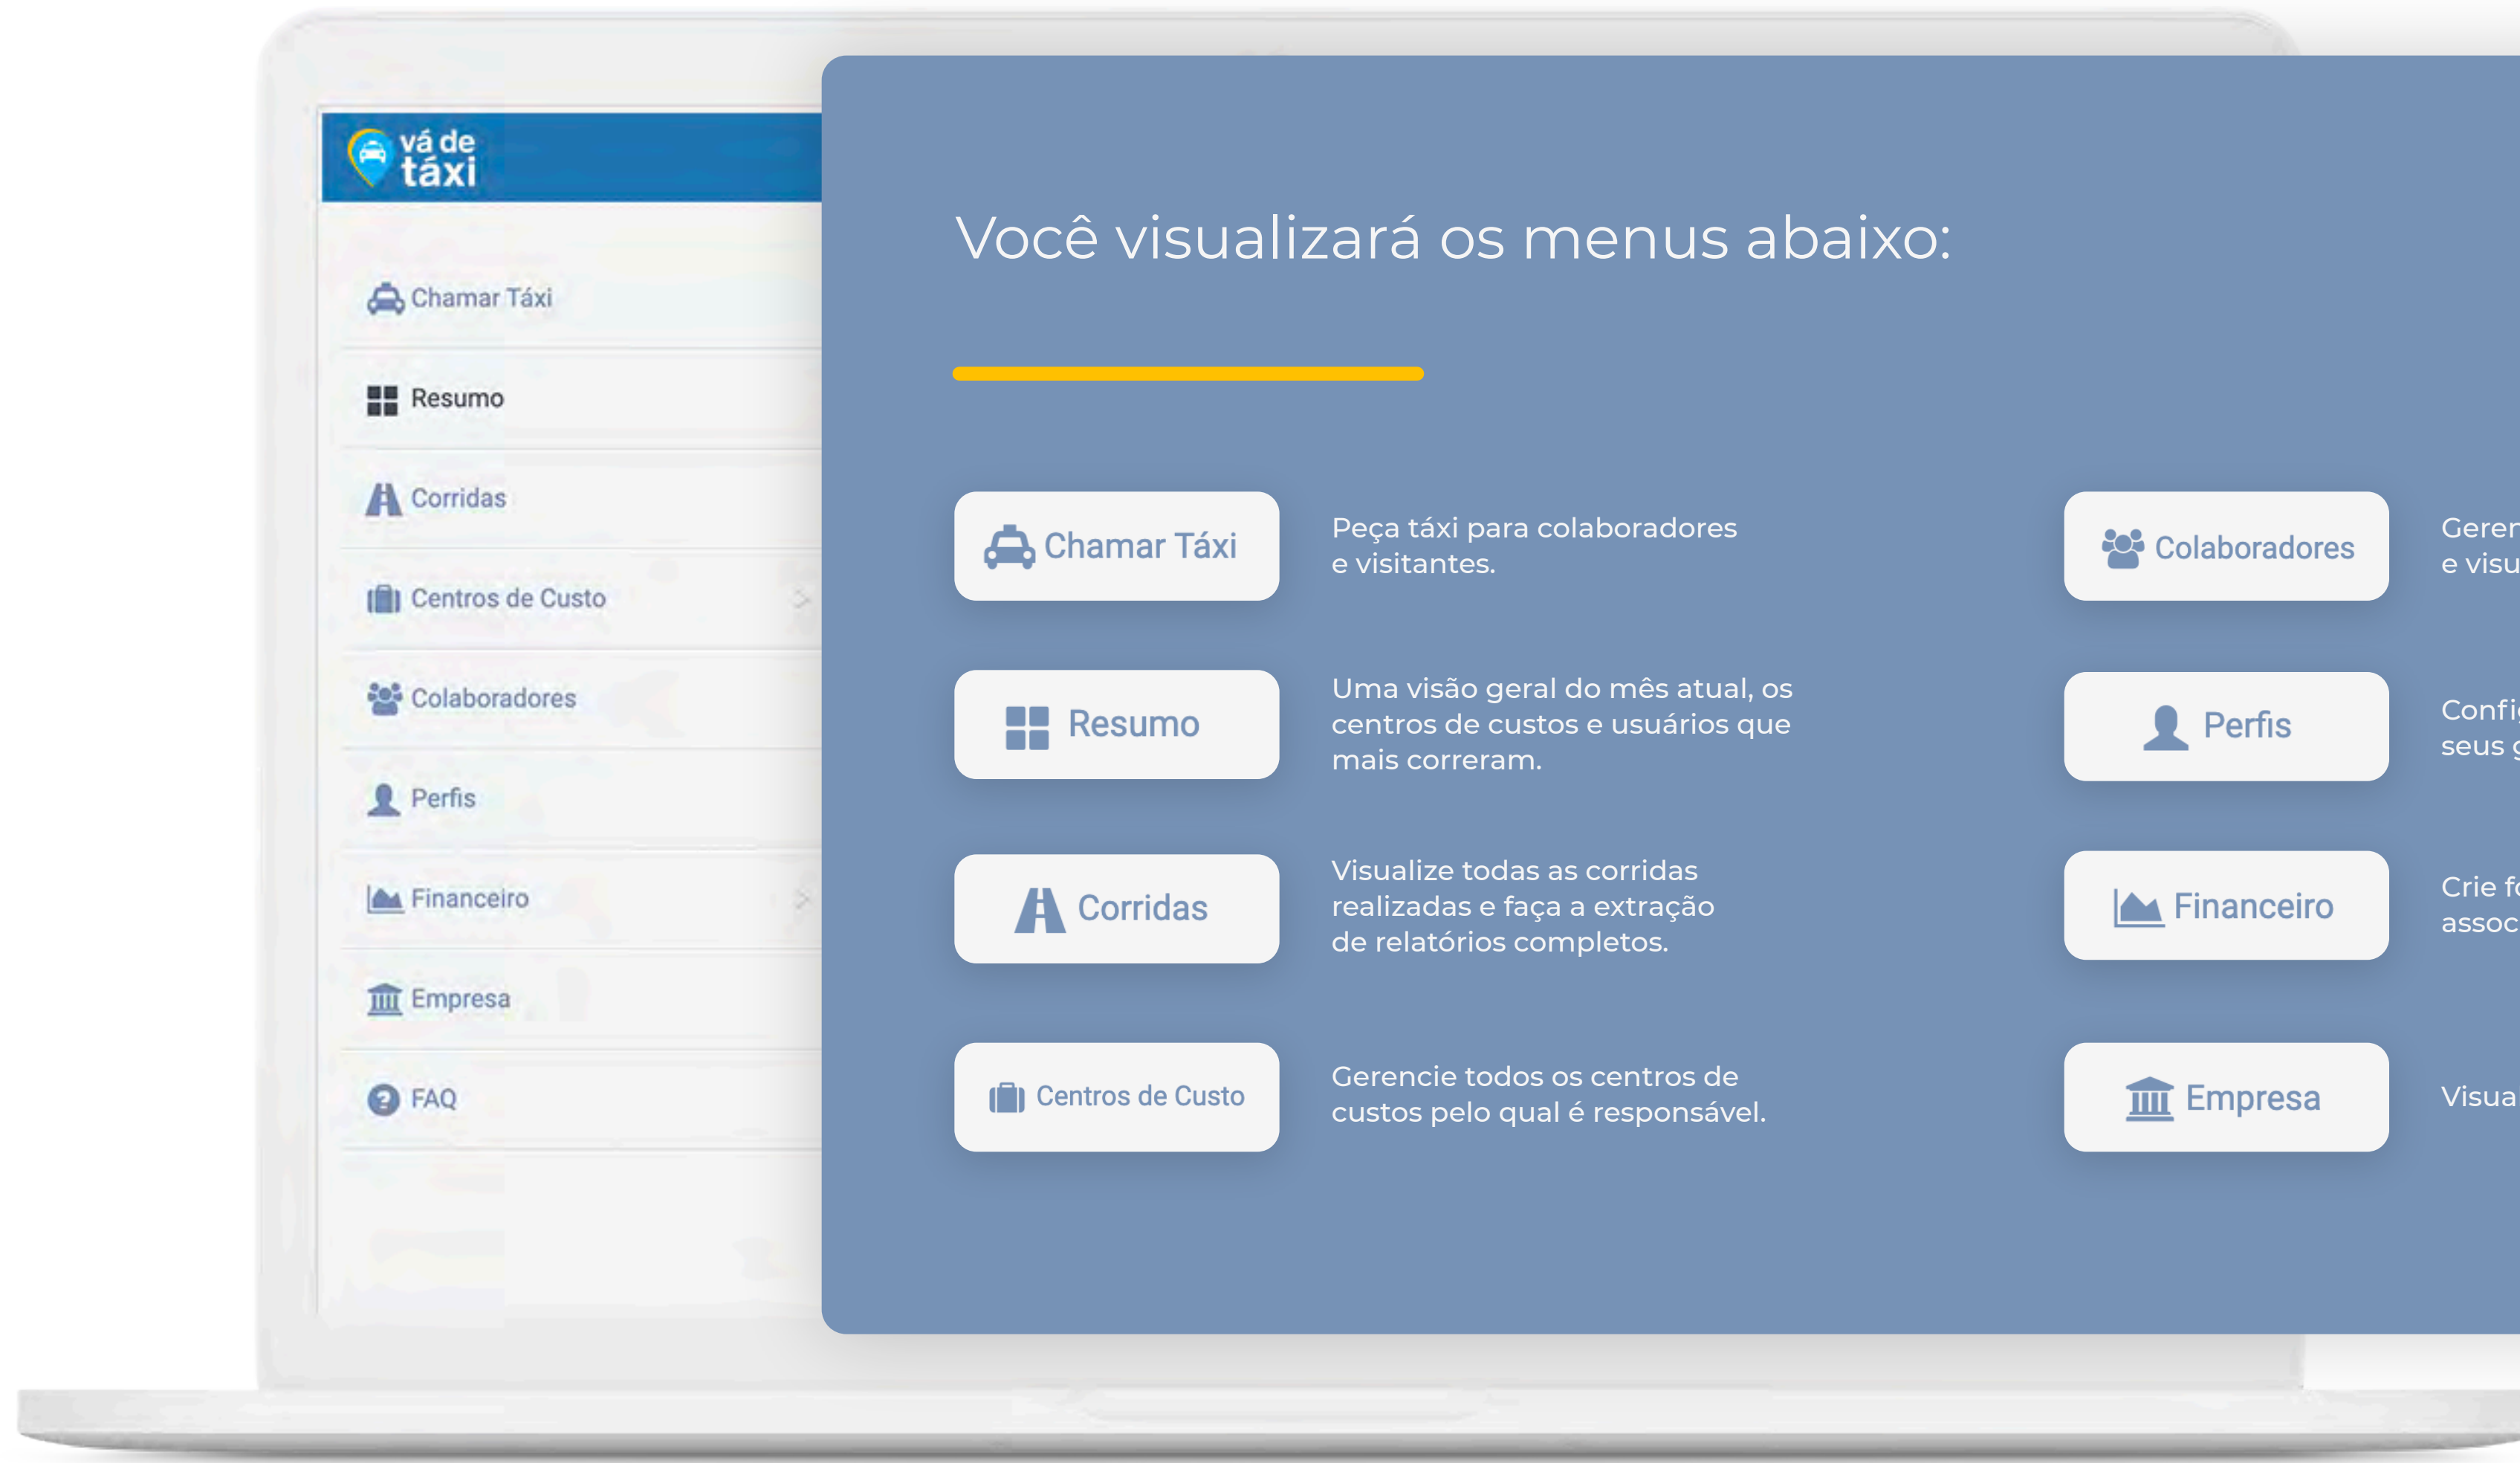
vá de táxi

Chamar Táxi

Resumo

Corridas

Centros de Custo

Colaboradores

Perfis

Financeiro

Empresa

FAQ

Você visualizará os menus abaixo:

Chamar Táxi

Peça táxi para colaboradores e visitantes.

Resumo

Uma visão geral do mês atual, os centros de custos e usuários que mais correram.

Corridas

Visualize todas as corridas realizadas e faça a extração de relatórios completos.

Centros de Custo

Gerencie todos os centros de custos pelo qual é responsável.

Colaboradores

Geren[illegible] e visu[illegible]

Perfis

Confi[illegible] seus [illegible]

Financeiro

Crie f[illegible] assoc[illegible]

Empresa

Visua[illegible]